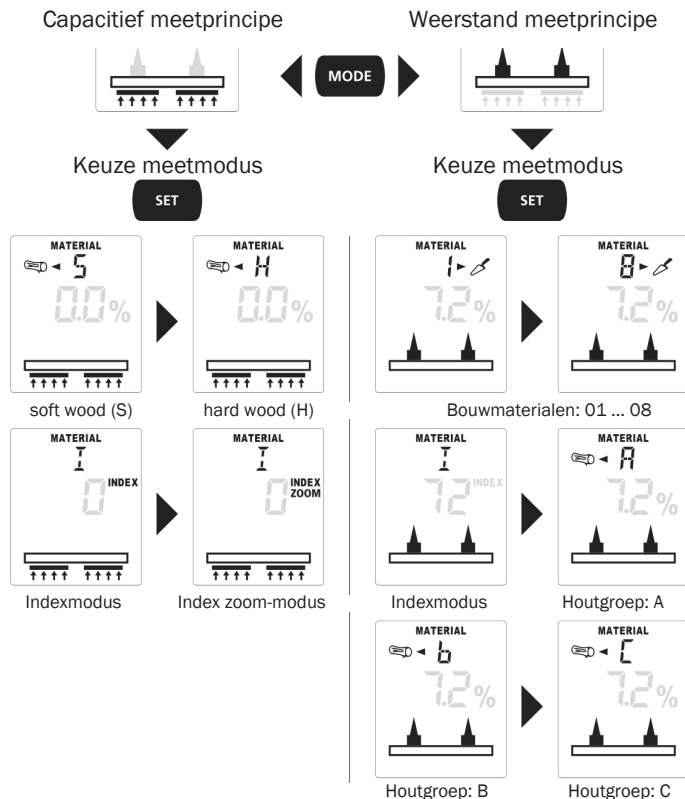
Capacitief meetprincipe

Weerstand meetprincipe

MODE

Keuze meetmodus

SET

Keuze meetmodus

SET

MATERIAL
S
0.0%

MATERIAL
H
0.0%

soft wood (S)

hard wood (H)

MATERIAL
1
7.2%

MATERIAL
8
7.2%

Bouwmaterialen: 01 ... 08

MATERIAL
I
0 INDEX

MATERIAL
I
0 INDEX ZOOM

Indexmodus

Index zoom-modus

MATERIAL
I
72 INDEX

MATERIAL
A
7.2%

Indexmodus

Houtgroep: A

MATERIAL
b
7.2%

MATERIAL
C
7.2%

Houtgroep: B

Houtgroep: C